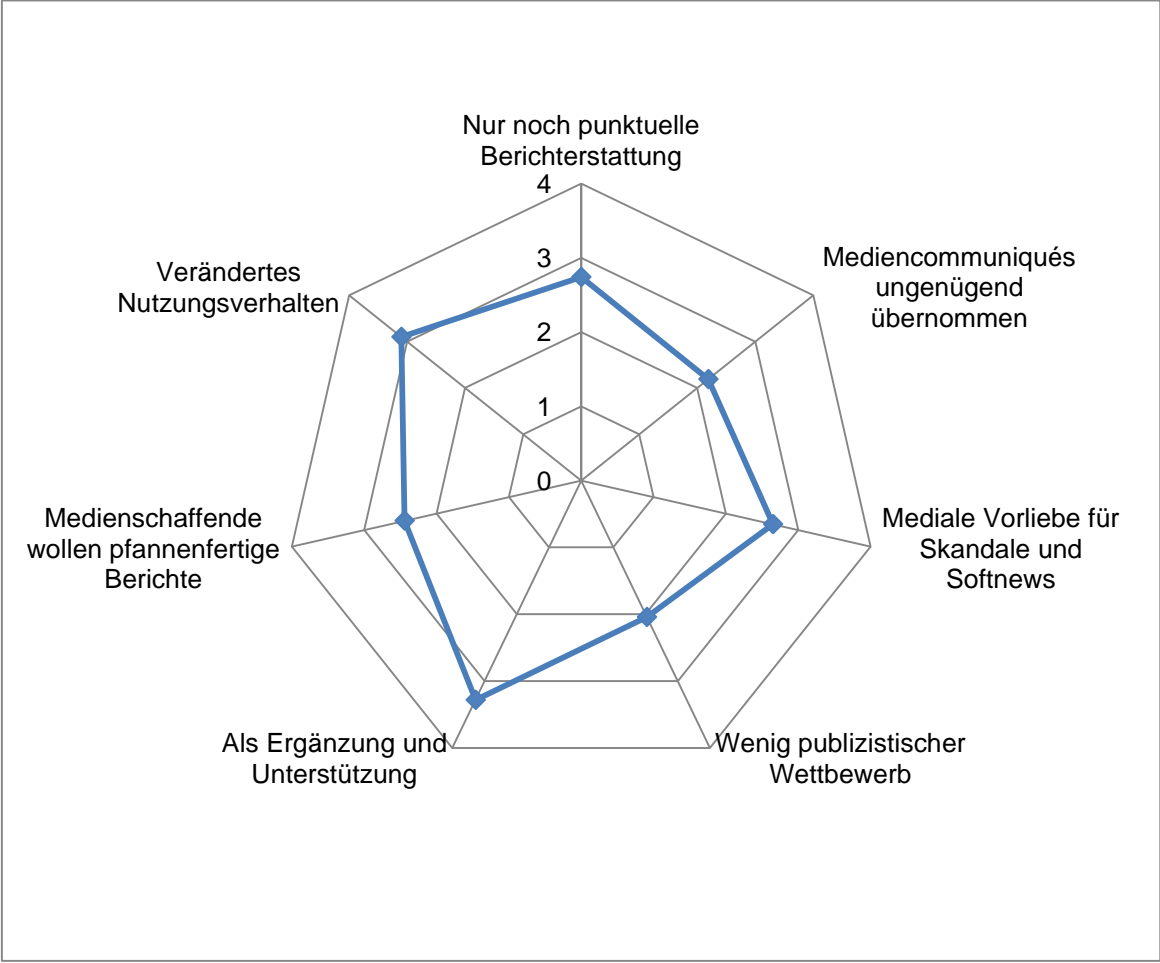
Nur noch punktuelle Berichterstattung

4
3
2
1
0

Mediencommuniqués ungenügend übernommen

Mediale Vorliebe für Skandale und Softnews

Wenig publizistischer Wettbewerb

Als Ergänzung und Unterstützung

Medienschaffende wollen pfannenfertige Berichte

Verändertes Nutzungsverhalten